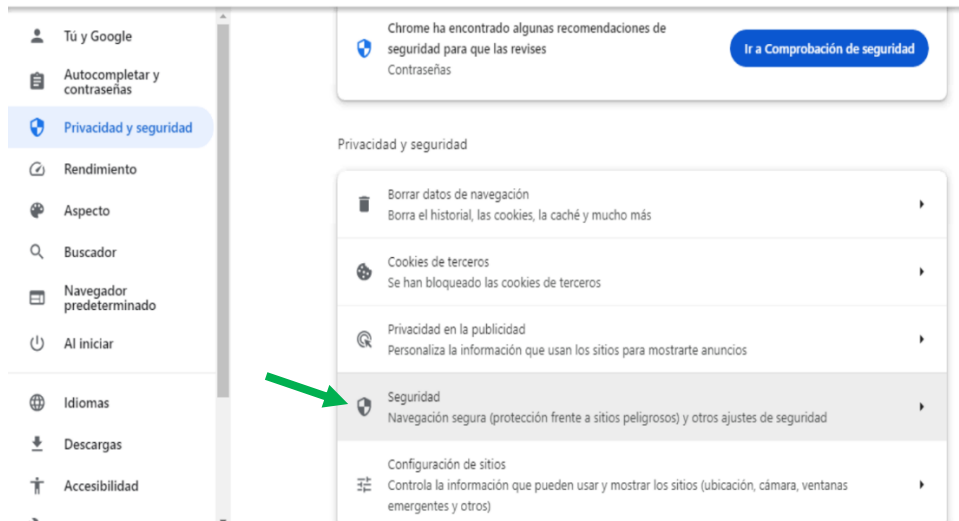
Tú y Google

Autocompletar y contraseñas

Privacidad y seguridad

Rendimiento

Aspecto

Buscador

Navegador predeterminado

Al iniciar

Idiomas

Descargas

Accesibilidad

Chrome ha encontrado algunas recomendaciones de seguridad para que las revises
Contraseñas

Ir a Comprobación de seguridad

Privacidad y seguridad

Borrar datos de navegación
Borra el historial, las cookies, la caché y mucho más

Cookies de terceros
Se han bloqueado las cookies de terceros

Privacidad en la publicidad
Personaliza la información que usan los sitios para mostrarte anuncios

Seguridad
Navegación segura (protección frente a sitios peligrosos) y otros ajustes de seguridad

Configuración de sitios
Controla la información que pueden usar y mostrar los sitios (ubicación, cámara, ventanas emergentes y otros)